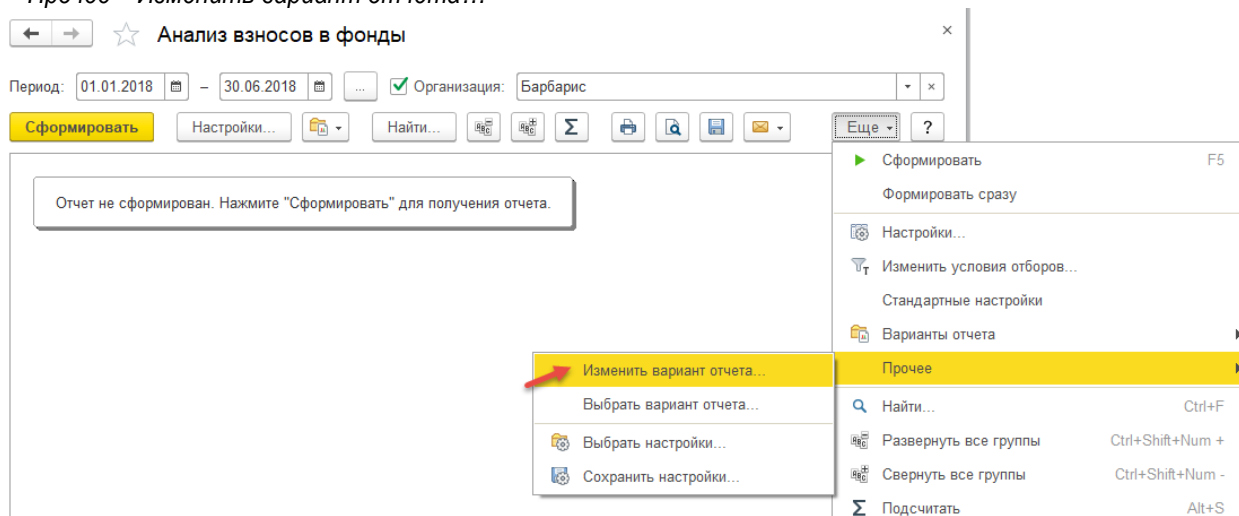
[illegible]

Анализ взносов в фонды

Период: 01.01.2018 – 30.06.2018 ... Организация: Барбарис

Сформировать Настройки... Найти... Еще ?

Отчет не сформирован. Нажмите "Сформировать" для получения отчета.

Сформировать F5
Формировать сразу
Настройки...
Изменить условия отборов...
Стандартные настройки
Варианты отчета
Прочее
Найти... Ctrl+F
Развернуть все группы Ctrl+Shift+Num +
Свернуть все группы Ctrl+Shift+Num -
Подсчитать Alt+S

Изменить вариант отчета...
Выбрать вариант отчета...
Выбрать настройки...
Сохранить настройки...